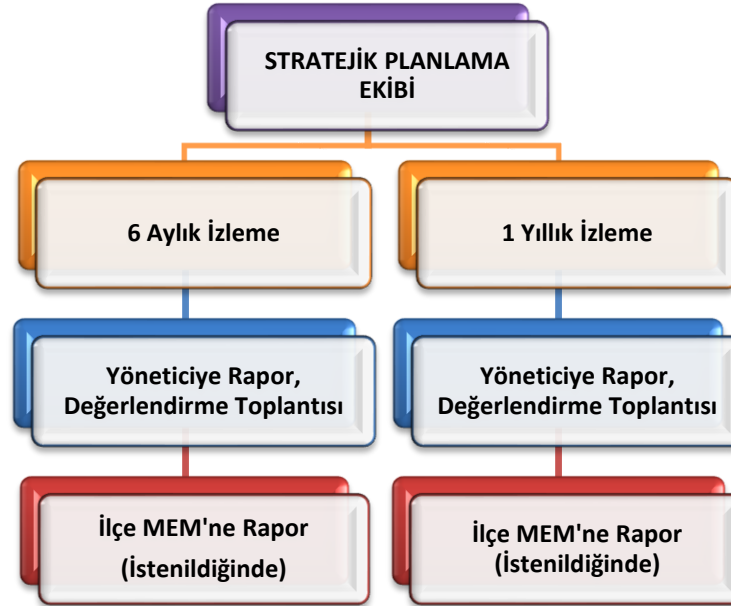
STRATEJİK PLANLAMA EKİBİ

6 Aylık İzleme

Yöneticiye Rapor, Değerlendirme Toplantısı

İlçe MEM'ne Rapor (İstenildiğinde)

1 Yıllık İzleme

Yöneticiye Rapor, Değerlendirme Toplantısı

İlçe MEM'ne Rapor (İstenildiğinde)